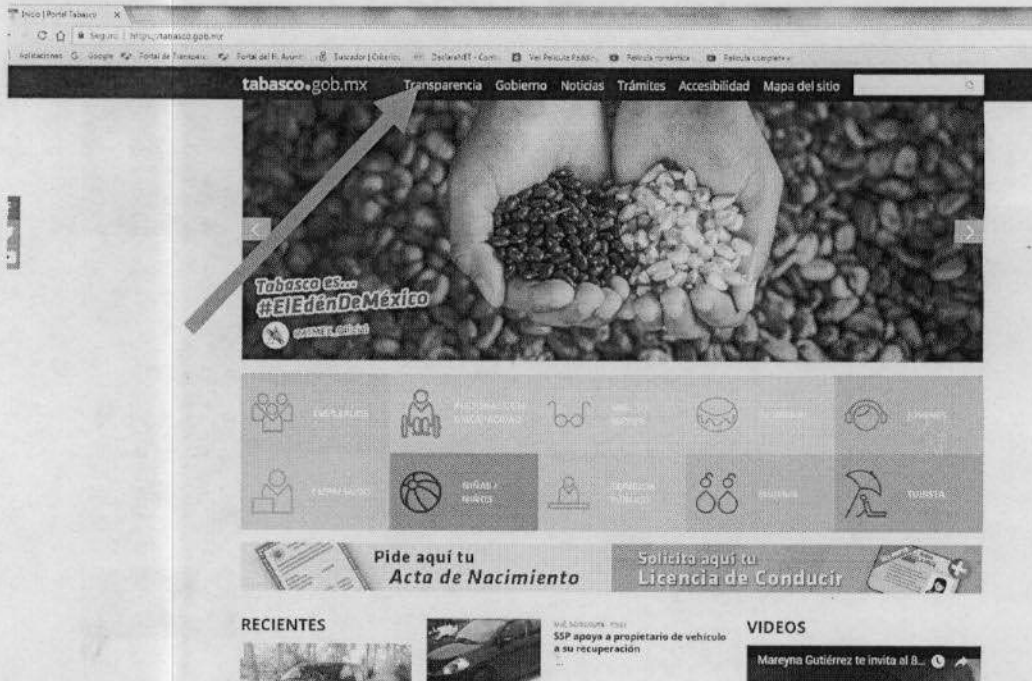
Inicio | Portal Tabasco ×

Seguro | https://tabasco.gob.mx

Aplicaciones Google Portal de Transparencia Portal del H. Ayunt. Traductor | Diccionario DeclaraNET - Com. Ver Película Padre... Película romántica Película completa

tabasco.gob.mx Transparencia Gobierno Noticias Trámites Accesibilidad Mapa del sitio

Tabasco es... #ElEdénDeMéxico

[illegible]

EMPRESARIOS PERSONAS CON DISCAPACIDAD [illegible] CIUDADANOS JÓVENES

EMPRENDEDOR NIÑAS Y NIÑOS SERVIDOR PÚBLICO MUJERES TURISTA

Pide aquí tu Acta de Nacimiento

Solicita aquí tu Licencia de Conducir

RECIENTES

SSP apoya a propietario de vehículo a su recuperación

VIDEOS

Mareyna Gutiérrez te invita al 8...